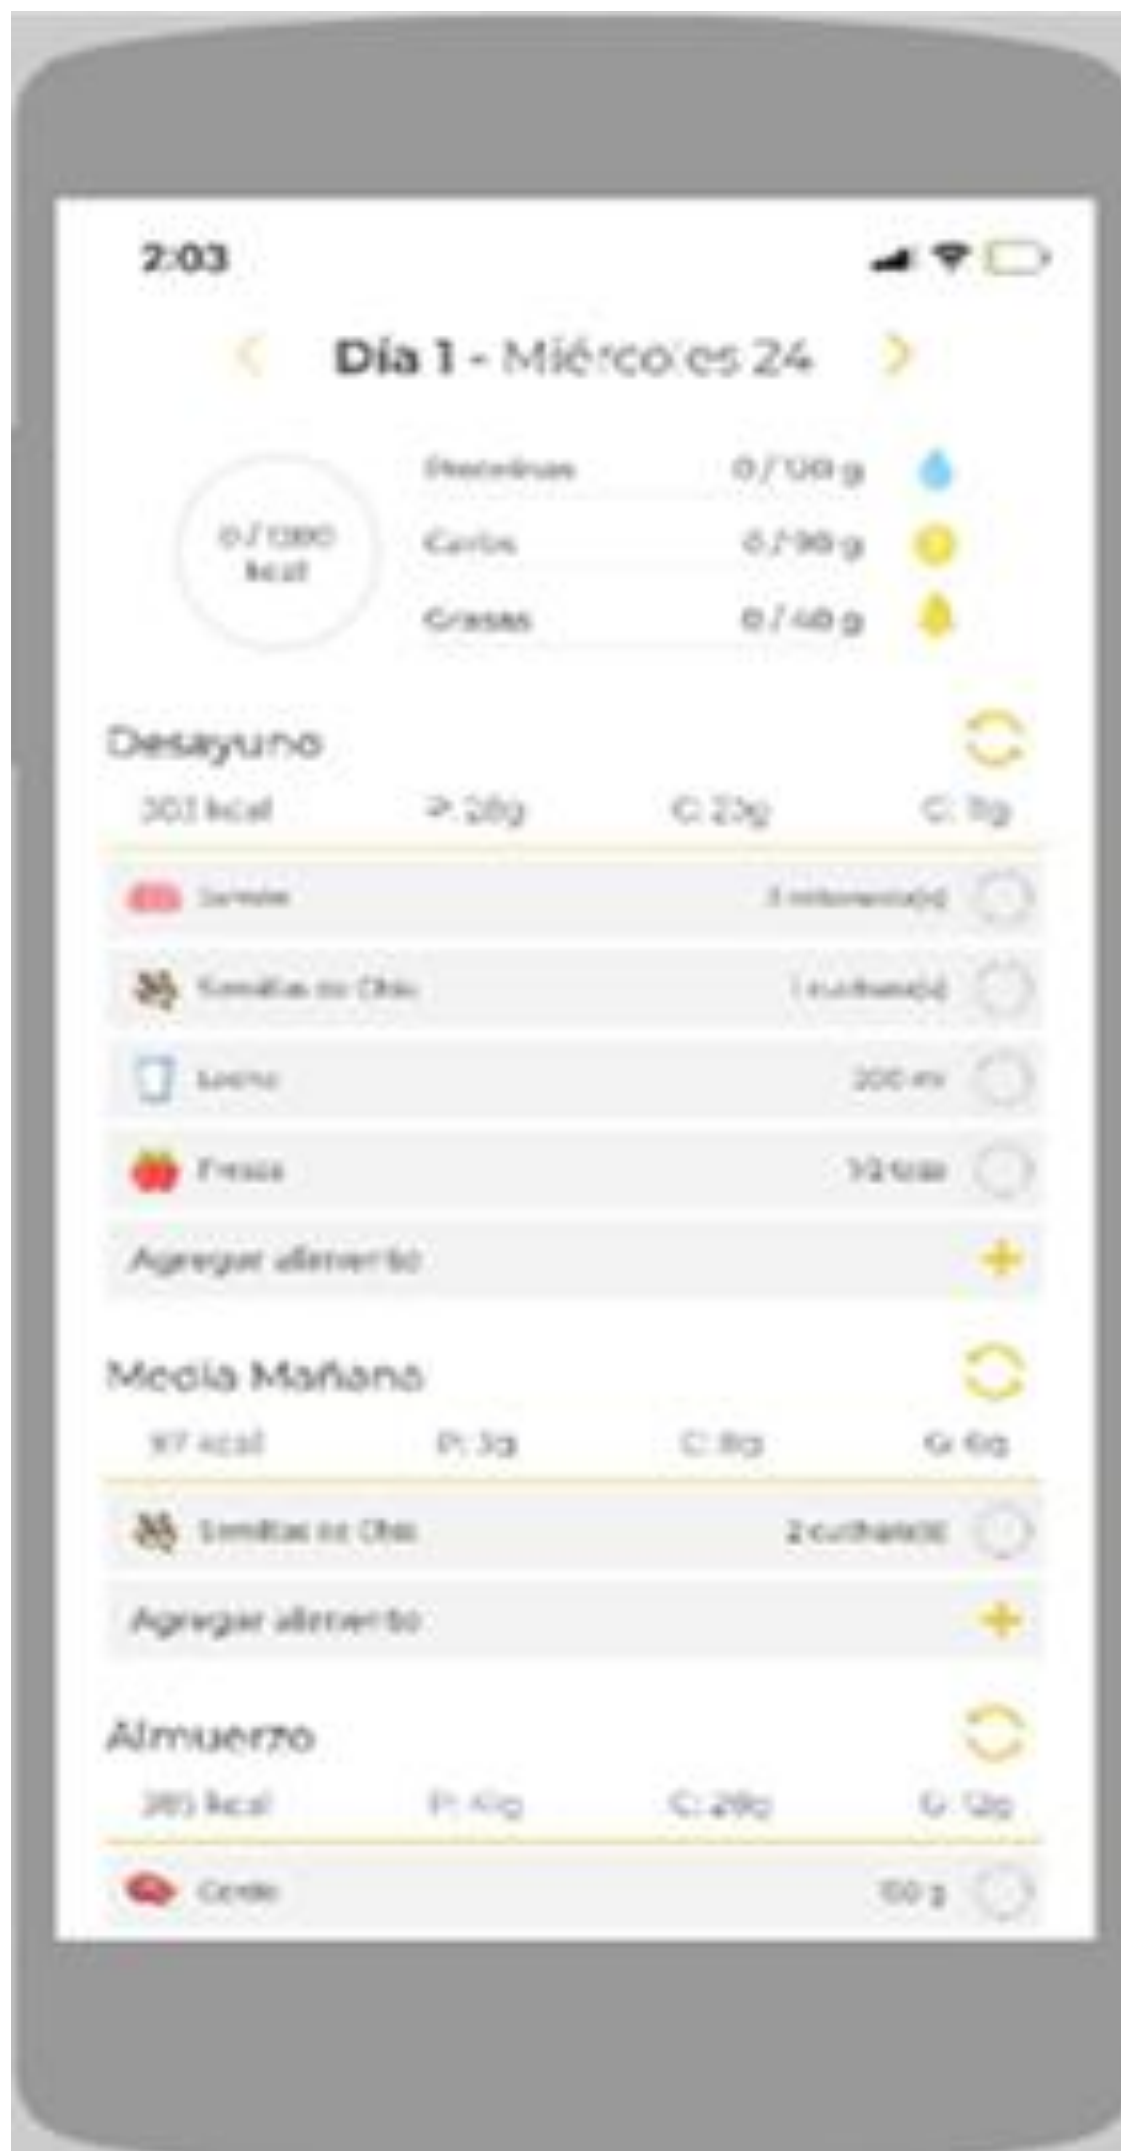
2:03

Día 1 - Miércoles 24

0 / 1300 kcal

Proteínas 0 / 120 g

Carbs 0 / 90 g

Grasas 0 / 48 g

Desayuno

303 kcal P: 28g C: 23g G: 11g

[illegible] 3 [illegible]

Semillas de Chía 1 cuchara(s)

Leche 200 ml

Fresa 1/2 taza

Agregar alimento

Media Mañana

97 kcal P: 3g C: 8g G: 6g

Semillas de Chía 2 cuchara(s)

Agregar alimento

Almuerzo

285 kcal P: 41g C: 28g G: 12g

Cerdo 100 g